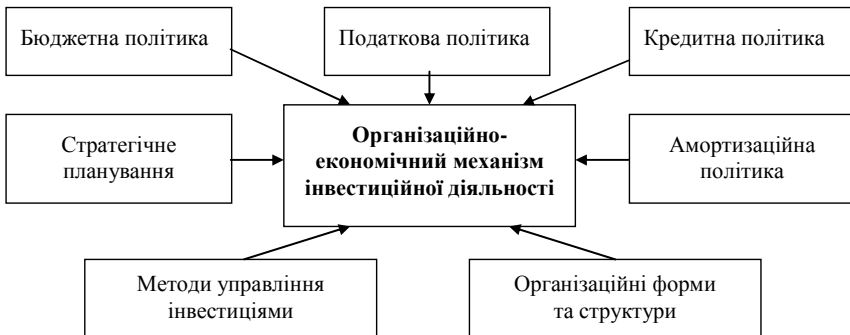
Бюджетна політика

Податкова політика

Кредитна політика

Стратегічне планування

Організаційно-економічний механізм інвестиційної діяльності

Амортизаційна політика

Методи управління інвестиціями

Організаційні форми та структури